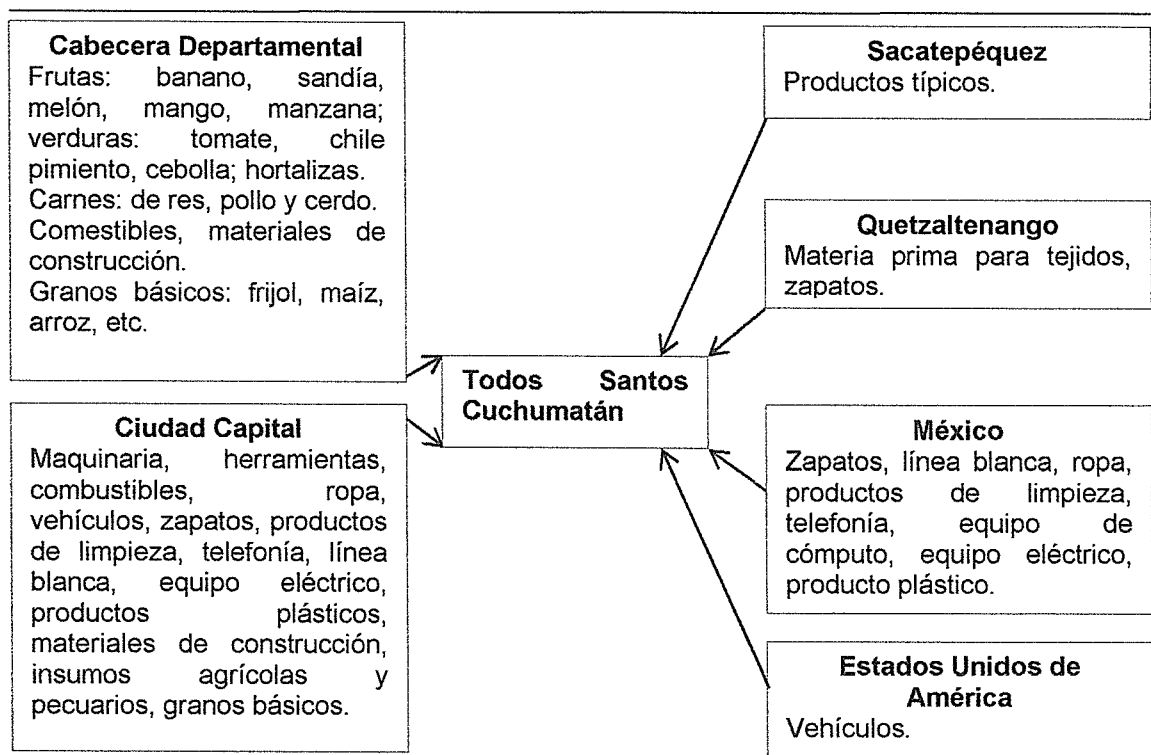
**Cabecera Departamental**
Frutas: banano, sandía, melón, mango, manzana; verduras: tomate, chile pimiento, cebolla; hortalizas.
Carnes: de res, pollo y cerdo.
Comestibles, materiales de construcción.
Granos básicos: frijol, maíz, arroz, etc.

**Ciudad Capital**
Maquinaria, herramientas, combustibles, ropa, vehículos, zapatos, productos de limpieza, telefonía, línea blanca, equipo eléctrico, productos plásticos, materiales de construcción, insumos agrícolas y pecuarios, granos básicos.

**Todos Santos Cuchumatán**

**Sacatepéquez**
Productos típicos.

**Quetzaltenango**
Materia prima para tejidos, zapatos.

**México**
Zapatos, línea blanca, ropa, productos de limpieza, telefonía, equipo de cómputo, equipo eléctrico, producto plástico.

**Estados Unidos de América**
Vehículos.